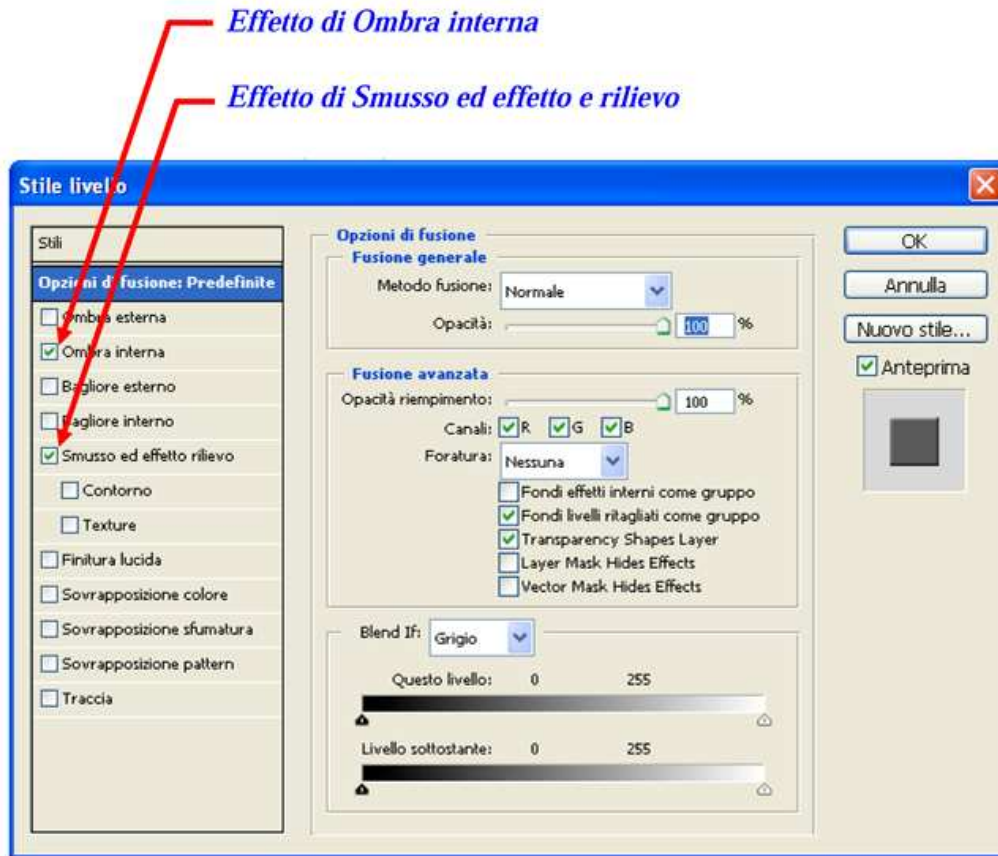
Effetto di Ombra interna

Effetto di Smusso ed effetto e rilievo

Stile livello

Stili

Opzioni di fusione: Predefinite

Ombra esterna

Ombra interna

Bagliore esterno

Bagliore interno

Smusso ed effetto rilievo

Contorno

Texture

Finitura lucida

Sovrapposizione colore

Sovrapposizione sfumatura

Sovrapposizione pattern

Traccia

Opzioni di fusione

Fusione generale

Metodo fusione: Normale

Opacità: 100 %

Fusione avanzata

Opacità riempimento: 100 %

Canali: R G B

Foratura: Nessuna

Fondi effetti interni come gruppo

Fondi livelli ritagliati come gruppo

Transparency Shapes Layer

Layer Mask Hides Effects

Vector Mask Hides Effects

Blend If: Grigio

Questo livello: 0 255

Livello sottostante: 0 255

OK

Annulla

Nuovo stile...

Anteprima